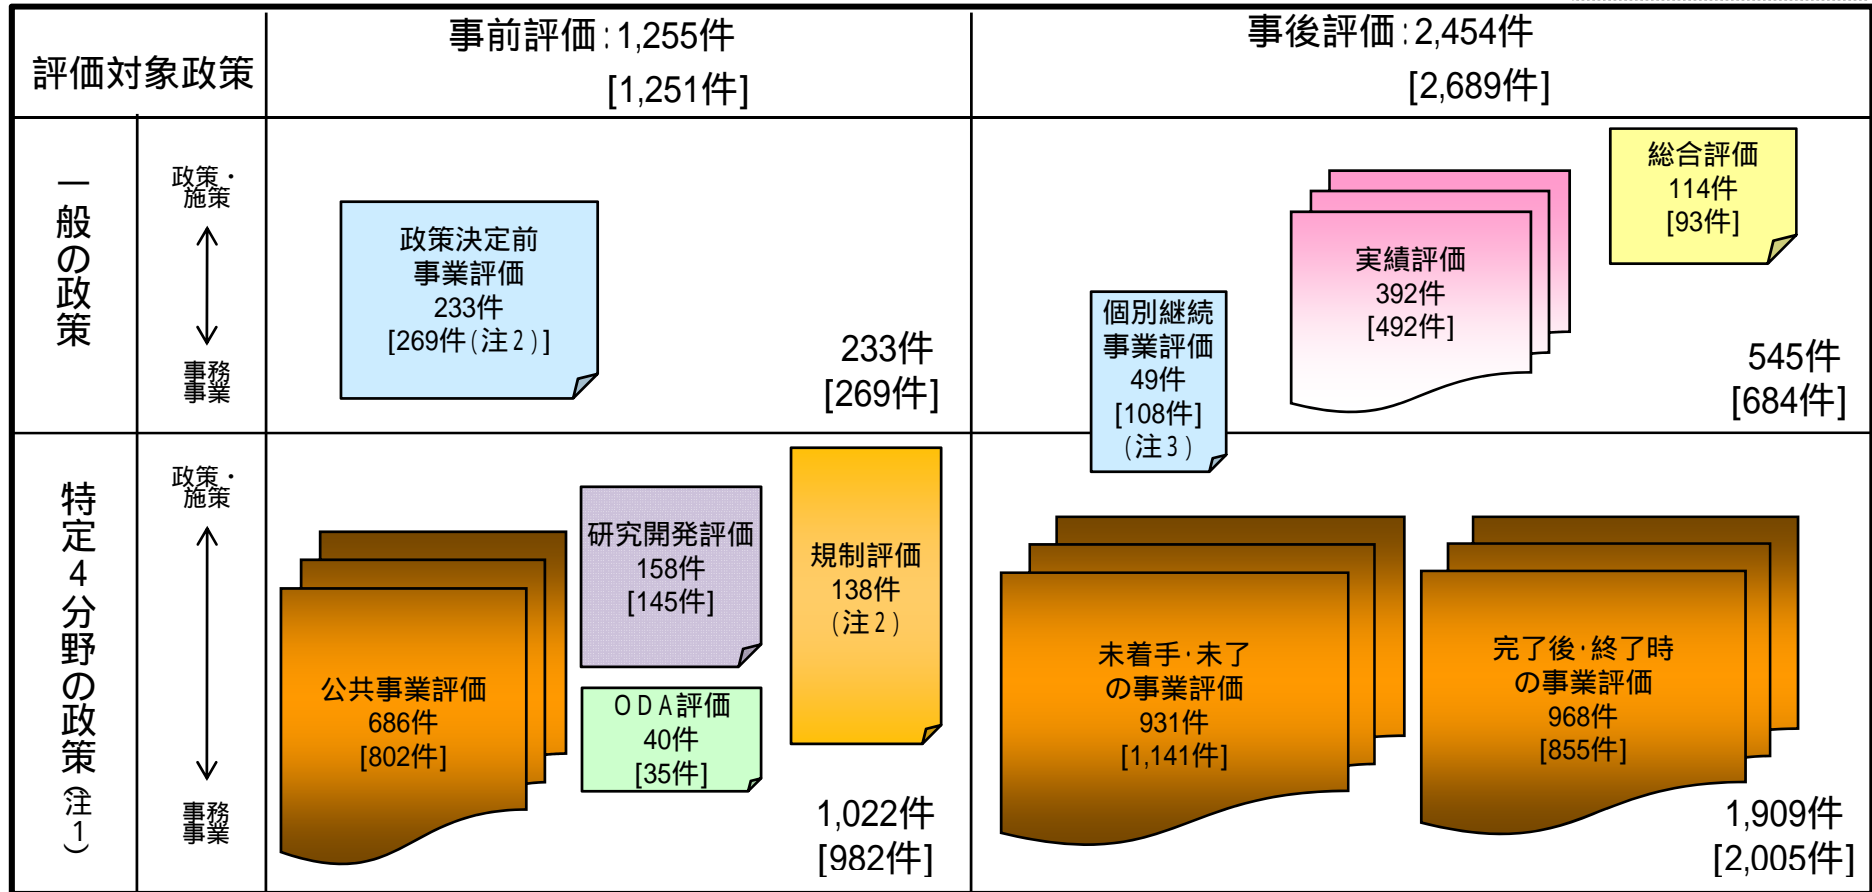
| 評価対象政策 | | 事前評価：1,255件 [1,251件] | 事後評価：2,454件 [2,689件] |
|---|---|---|---|
| 一般の政策 | 政策・施策 ↕ 事務事業 | 政策決定前事業評価 233件 [269件（注２）] 233件 [269件] | 総合評価 114件 [93件] 実績評価 392件 [492件] 個別継続事業評価 49件 [108件]（注３） 545件 [684件] |
| 特定４分野の政策（注１） | 政策・施策 ↕ 事務事業 | 研究開発評価 158件 [145件] 規制評価 138件 （注２） 公共事業評価 686件 [802件] ＯＤＡ評価 40件 [35件] 1,022件 [982件] | 未着手・未了の事業評価 931件 [1,141件] 完了後・終了時の事業評価 968件 [855件] 1,909件 [2,005件] |